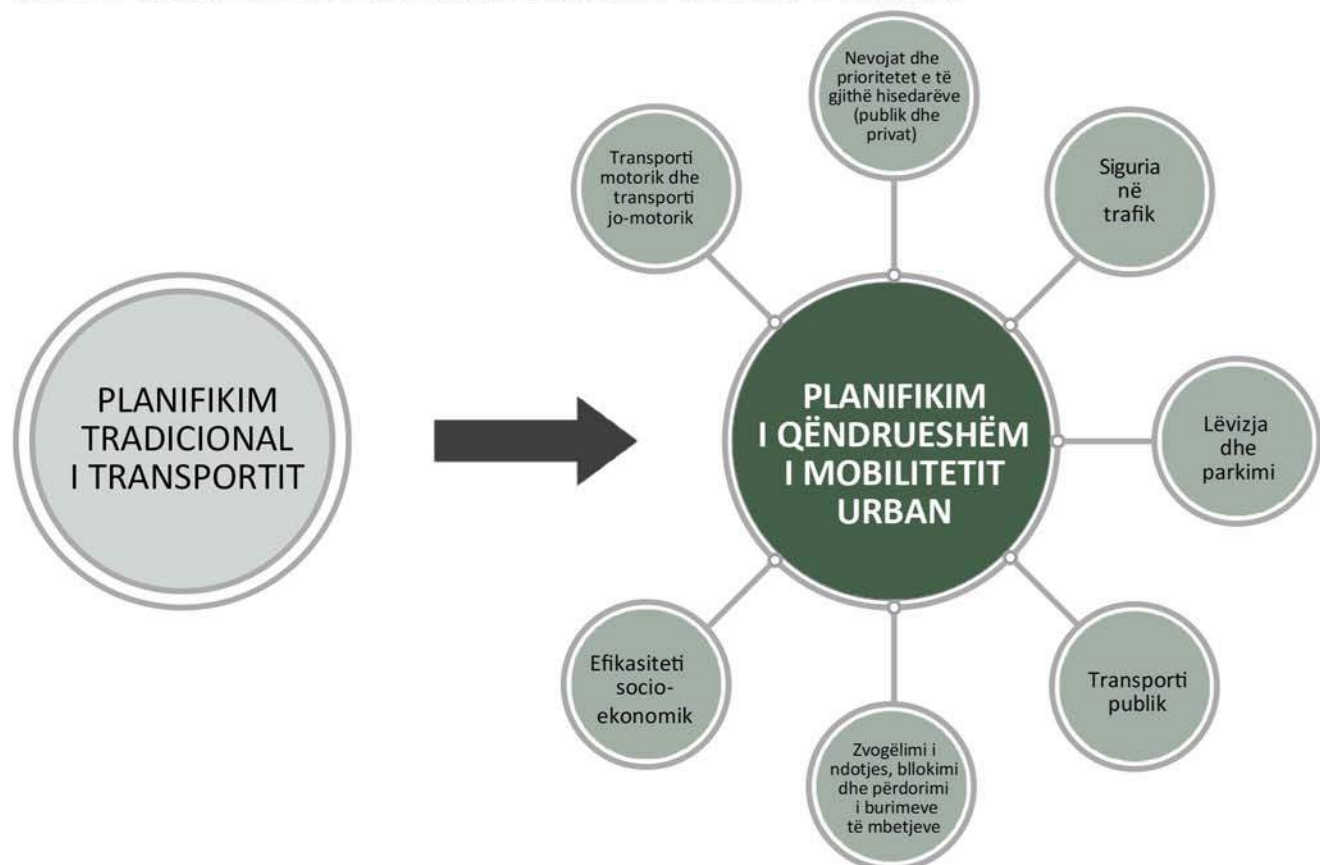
PLANIFIKIM TRADICIONAL I TRANSPORTIT

PLANIFIKIM I QËNDRUESHËM I MOBILITETIT URBAN

Nevojat dhe prioritetet e të gjithë hisedarëve (publik dhe privat)

Siguria në trafik

Lëvizja dhe parkimi

Transporti publik

Zvogëlimi i ndotjes, bllokimi dhe përdorimi i burimeve të mbetjeve

Efikasiteti socio-ekonomik

Transporti motorik dhe transporti jo-motorik